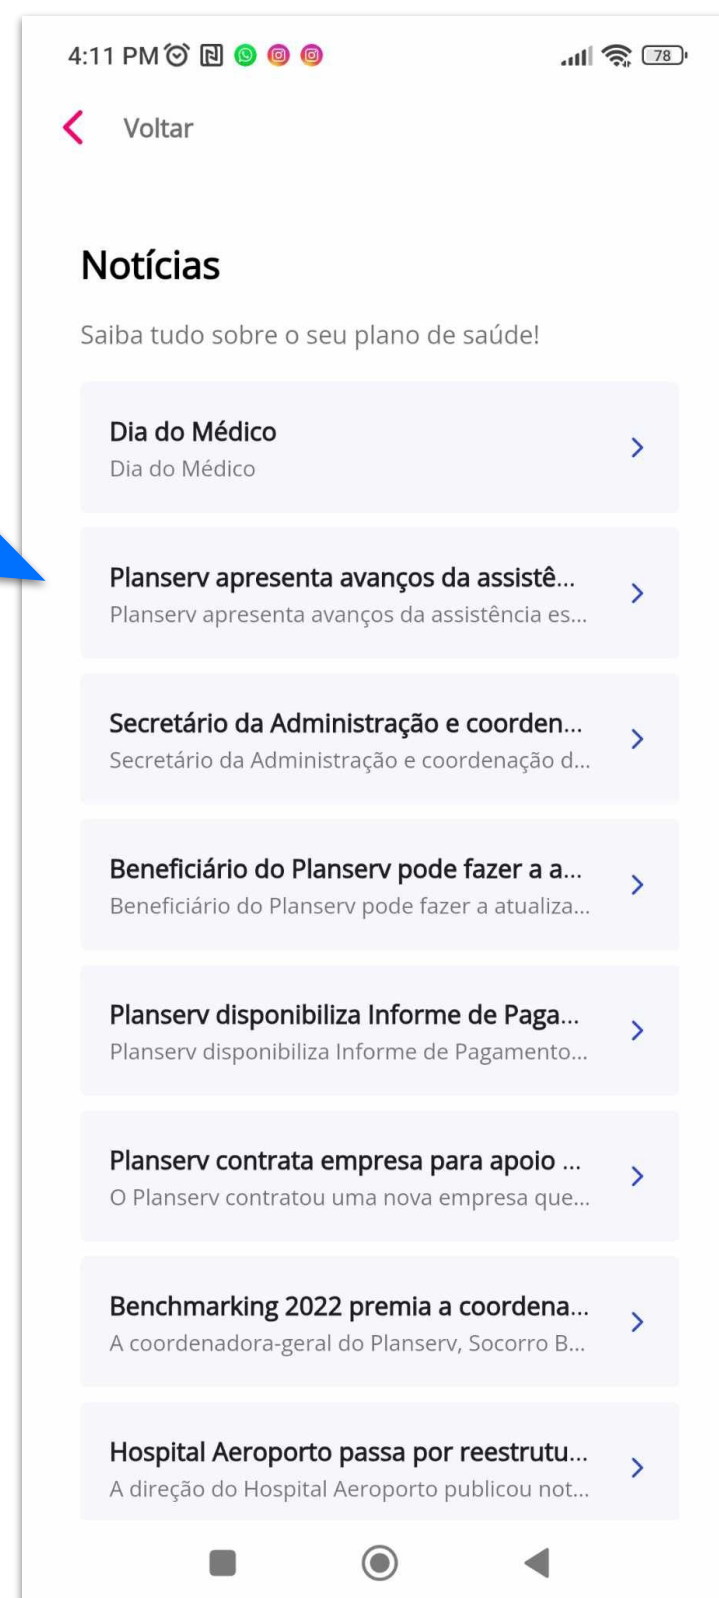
4:11 PM

78

Voltar

Notícias

Saiba tudo sobre o seu plano de saúde!

Dia do Médico
Dia do Médico

Planserv apresenta avanços da assistê...
Planserv apresenta avanços da assistência es...

Secretário da Administração e coorden...
Secretário da Administração e coordenação d...

Beneficiário do Planserv pode fazer a a...
Beneficiário do Planserv pode fazer a atualiza...

Planserv disponibiliza Informe de Paga...
Planserv disponibiliza Informe de Pagamento...

Planserv contrata empresa para apoio ...
O Planserv contratou uma nova empresa que...

Benchmarking 2022 premia a coordena...
A coordenadora-geral do Planserv, Socorro B...

Hospital Aeroporto passa por reestrutu...
A direção do Hospital Aeroporto publicou not...